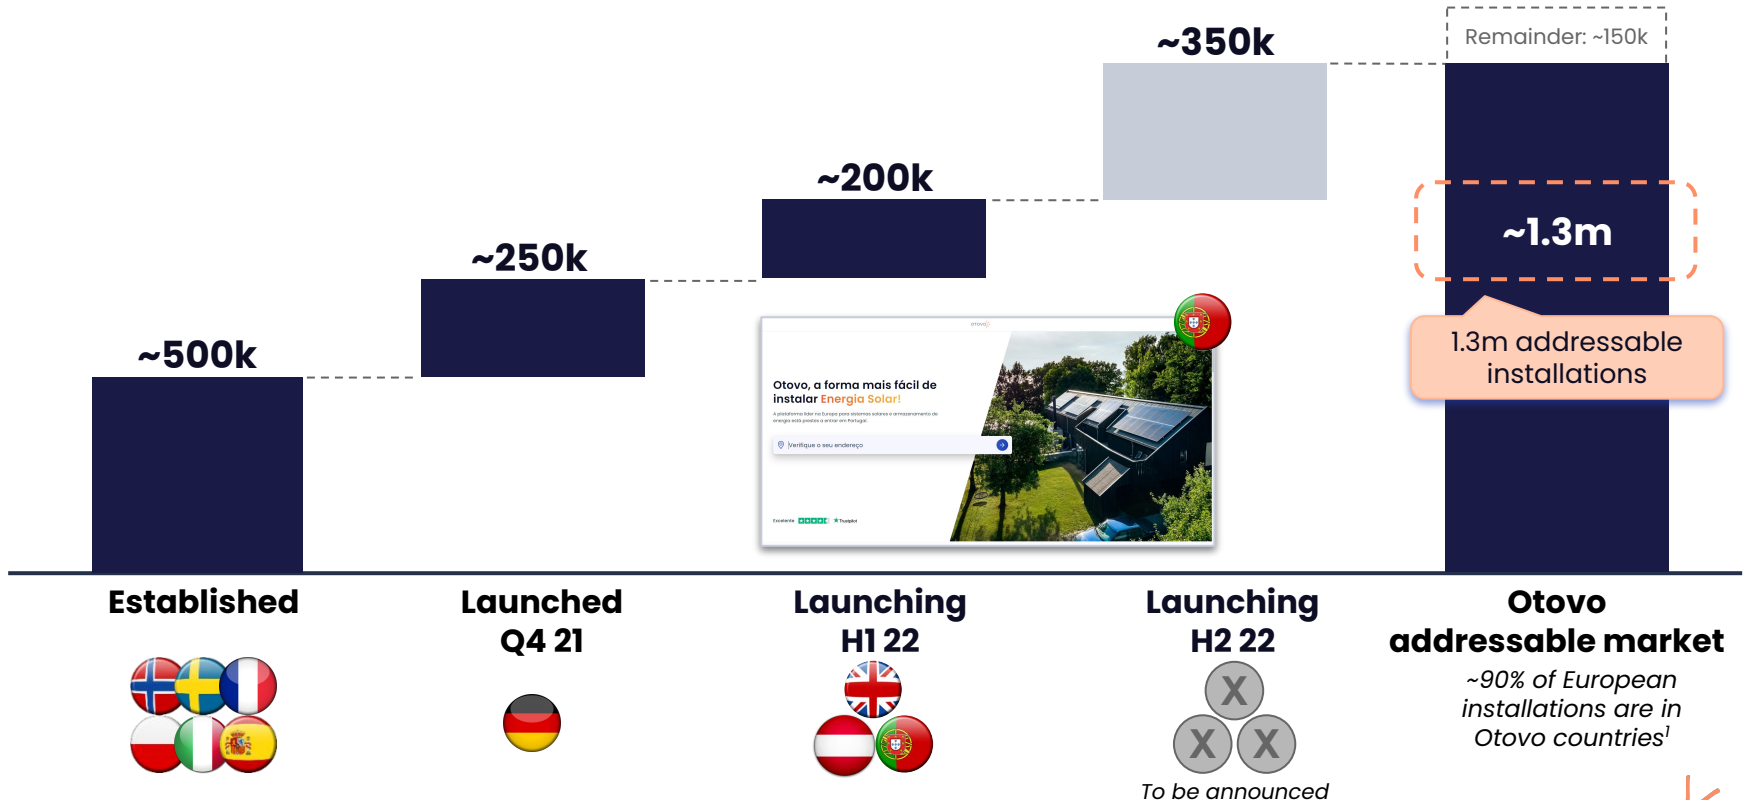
~500k

~250k

~200k

~350k

Remainder: ~150k

~1.3m

1.3m addressable installations

otovo

Otovo, a forma mais fácil de instalar Energia Solar!

A plataforma líder na Europa para sistemas solares e armazenamento de energia está pronta a entrar em Portugal.

Verifique o seu endereço

Excelente ★ Trustpilot

Established

Launched Q4 21

Launching H1 22

Launching H2 22

X

X X

To be announced

Otovo addressable market

~90% of European installations are in Otovo countries$^{1}$